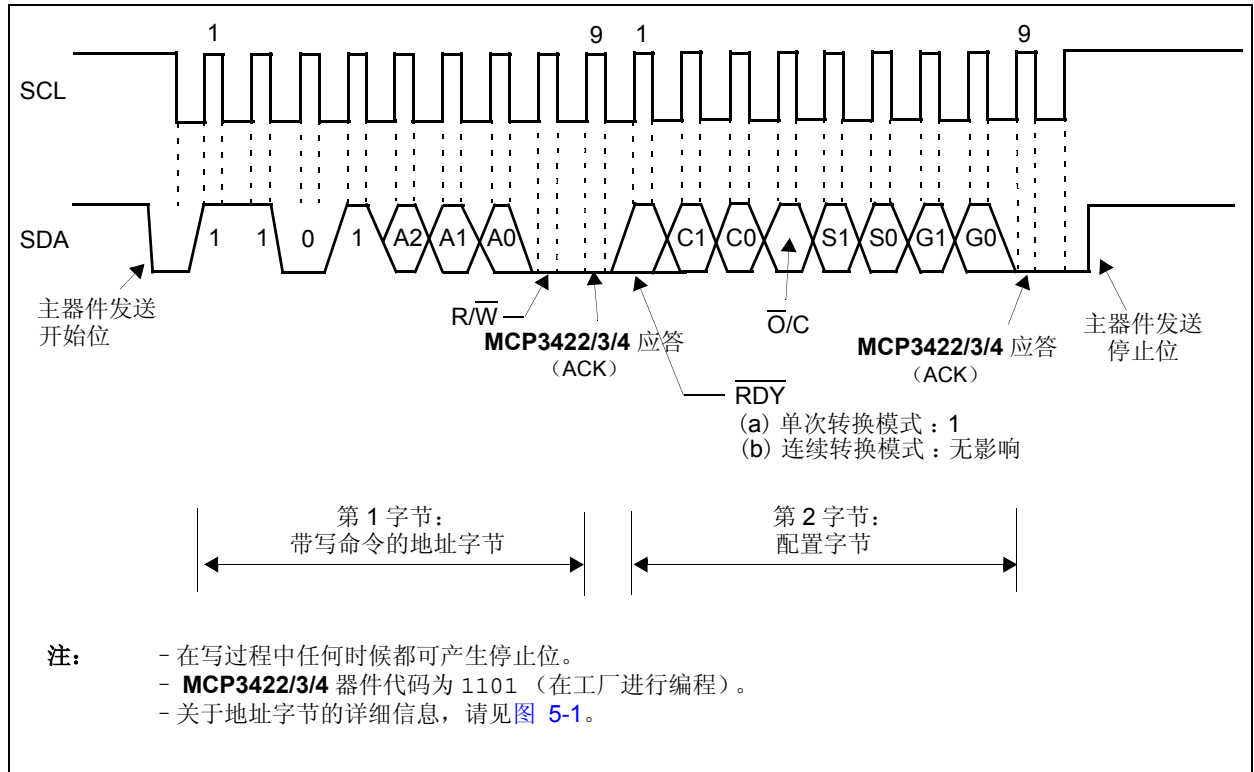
1 9 1 9

SCL

SDA 1 1 0 1 A2 A1 A0 C1 C0 S1 S0 G1 G0

主器件发送开始位

$R/\overline{W}$

**MCP3422/3/4** 应答（ACK）

$\overline{O}/C$

**MCP3422/3/4** 应答（ACK）

主器件发送停止位

$\overline{RDY}$

(a) 单次转换模式：1
(b) 连续转换模式：无影响

第 1 字节：带写命令的地址字节

第 2 字节：配置字节

**注：** - 在写过程中任何时候都可产生停止位。
- **MCP3422/3/4** 器件代码为 1101 （在工厂进行编程）。
- 关于地址字节的详细信息，请见图 5-1。